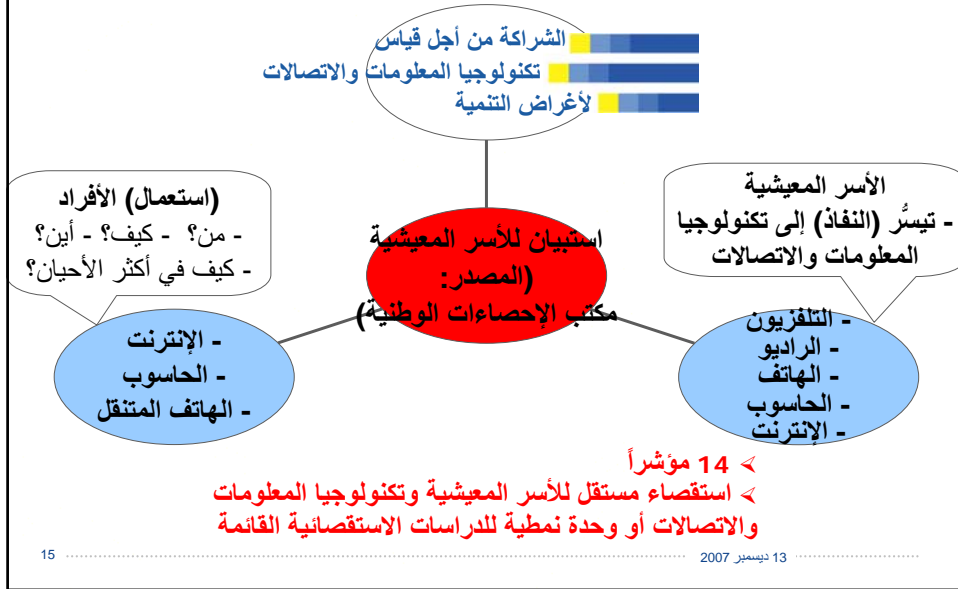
الشراكة من أجل قياس
تكنولوجيا المعلومات والاتصالات
لأغراض التنمية

(استعمال) الأفراد
- من؟ - كيف؟ - أين؟
- كيف في أكثر الأحيان؟

استبيان للأسر المعيشية
(المصدر:
مكتب الإحصاءات الوطنية)

الأسر المعيشية
- تيسُّر (النفاذ) إلى تكنولوجيا المعلومات والاتصالات

- الإنترنت
- الحاسوب
- الهاتف المتنقل

- التلفزيون
- الراديو
- الهاتف
- الحاسوب
- الإنترنت

➢ 14 مؤشراً
➢ استقصاء مستقل للأسر المعيشية وتكنولوجيا المعلومات والاتصالات أو وحدة نمطية للدراسات الاستقصائية القائمة

15

13 ديسمبر 2007